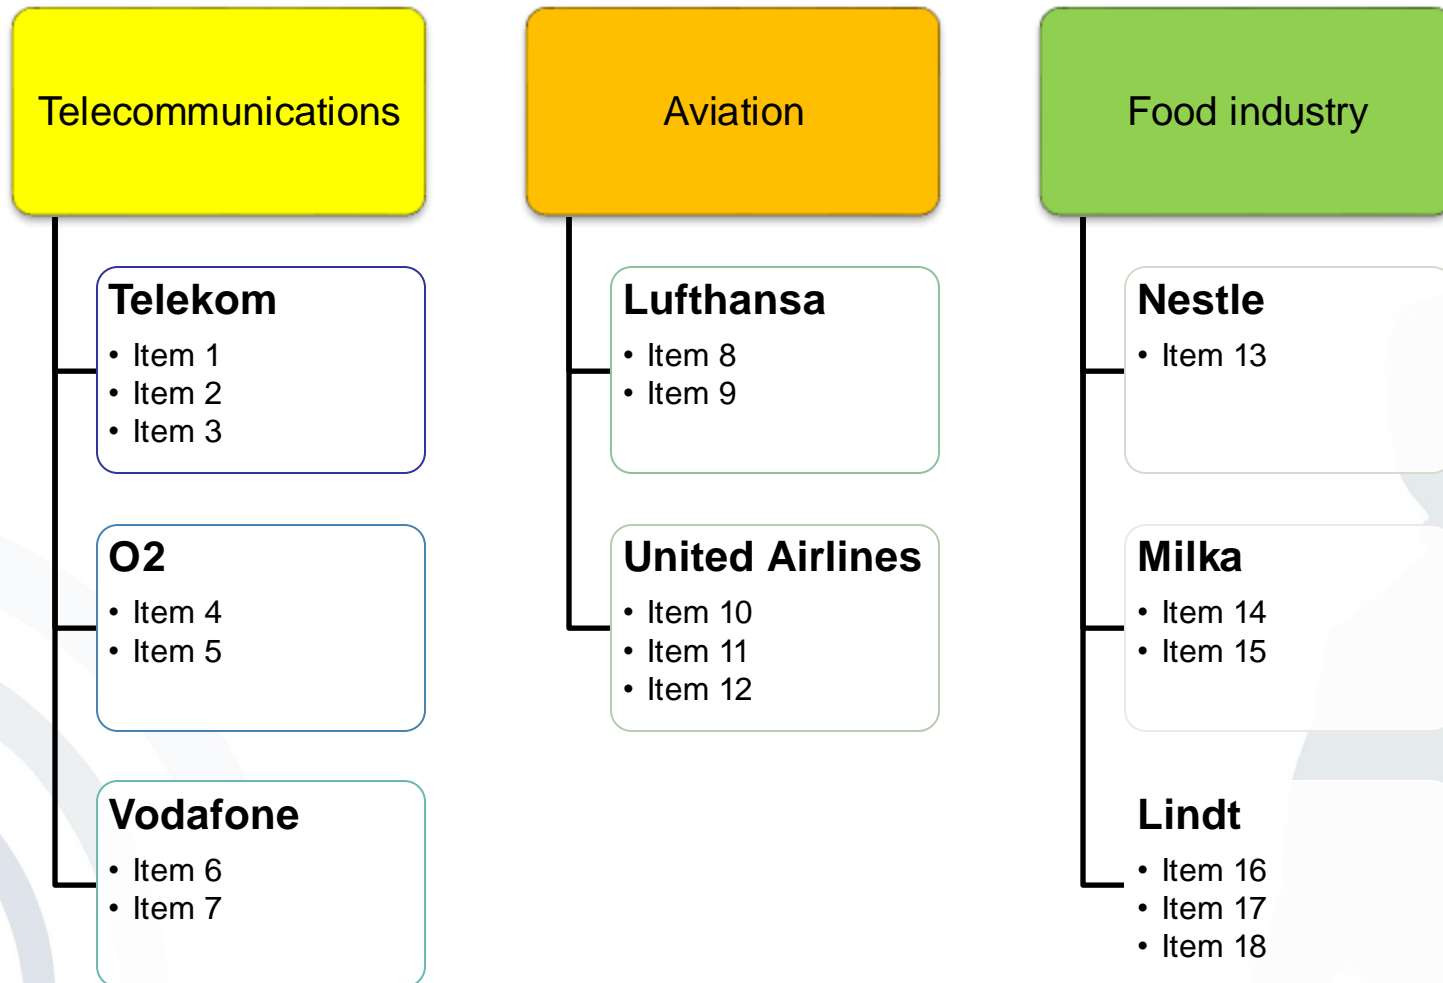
Telecommunications

Telekom
- Item 1
- Item 2
- Item 3

O2
- Item 4
- Item 5

Vodafone
- Item 6
- Item 7

Aviation

Lufthansa
- Item 8
- Item 9

United Airlines
- Item 10
- Item 11
- Item 12

Food industry

Nestle
- Item 13

Milka
- Item 14
- Item 15

Lindt
- Item 16
- Item 17
- Item 18